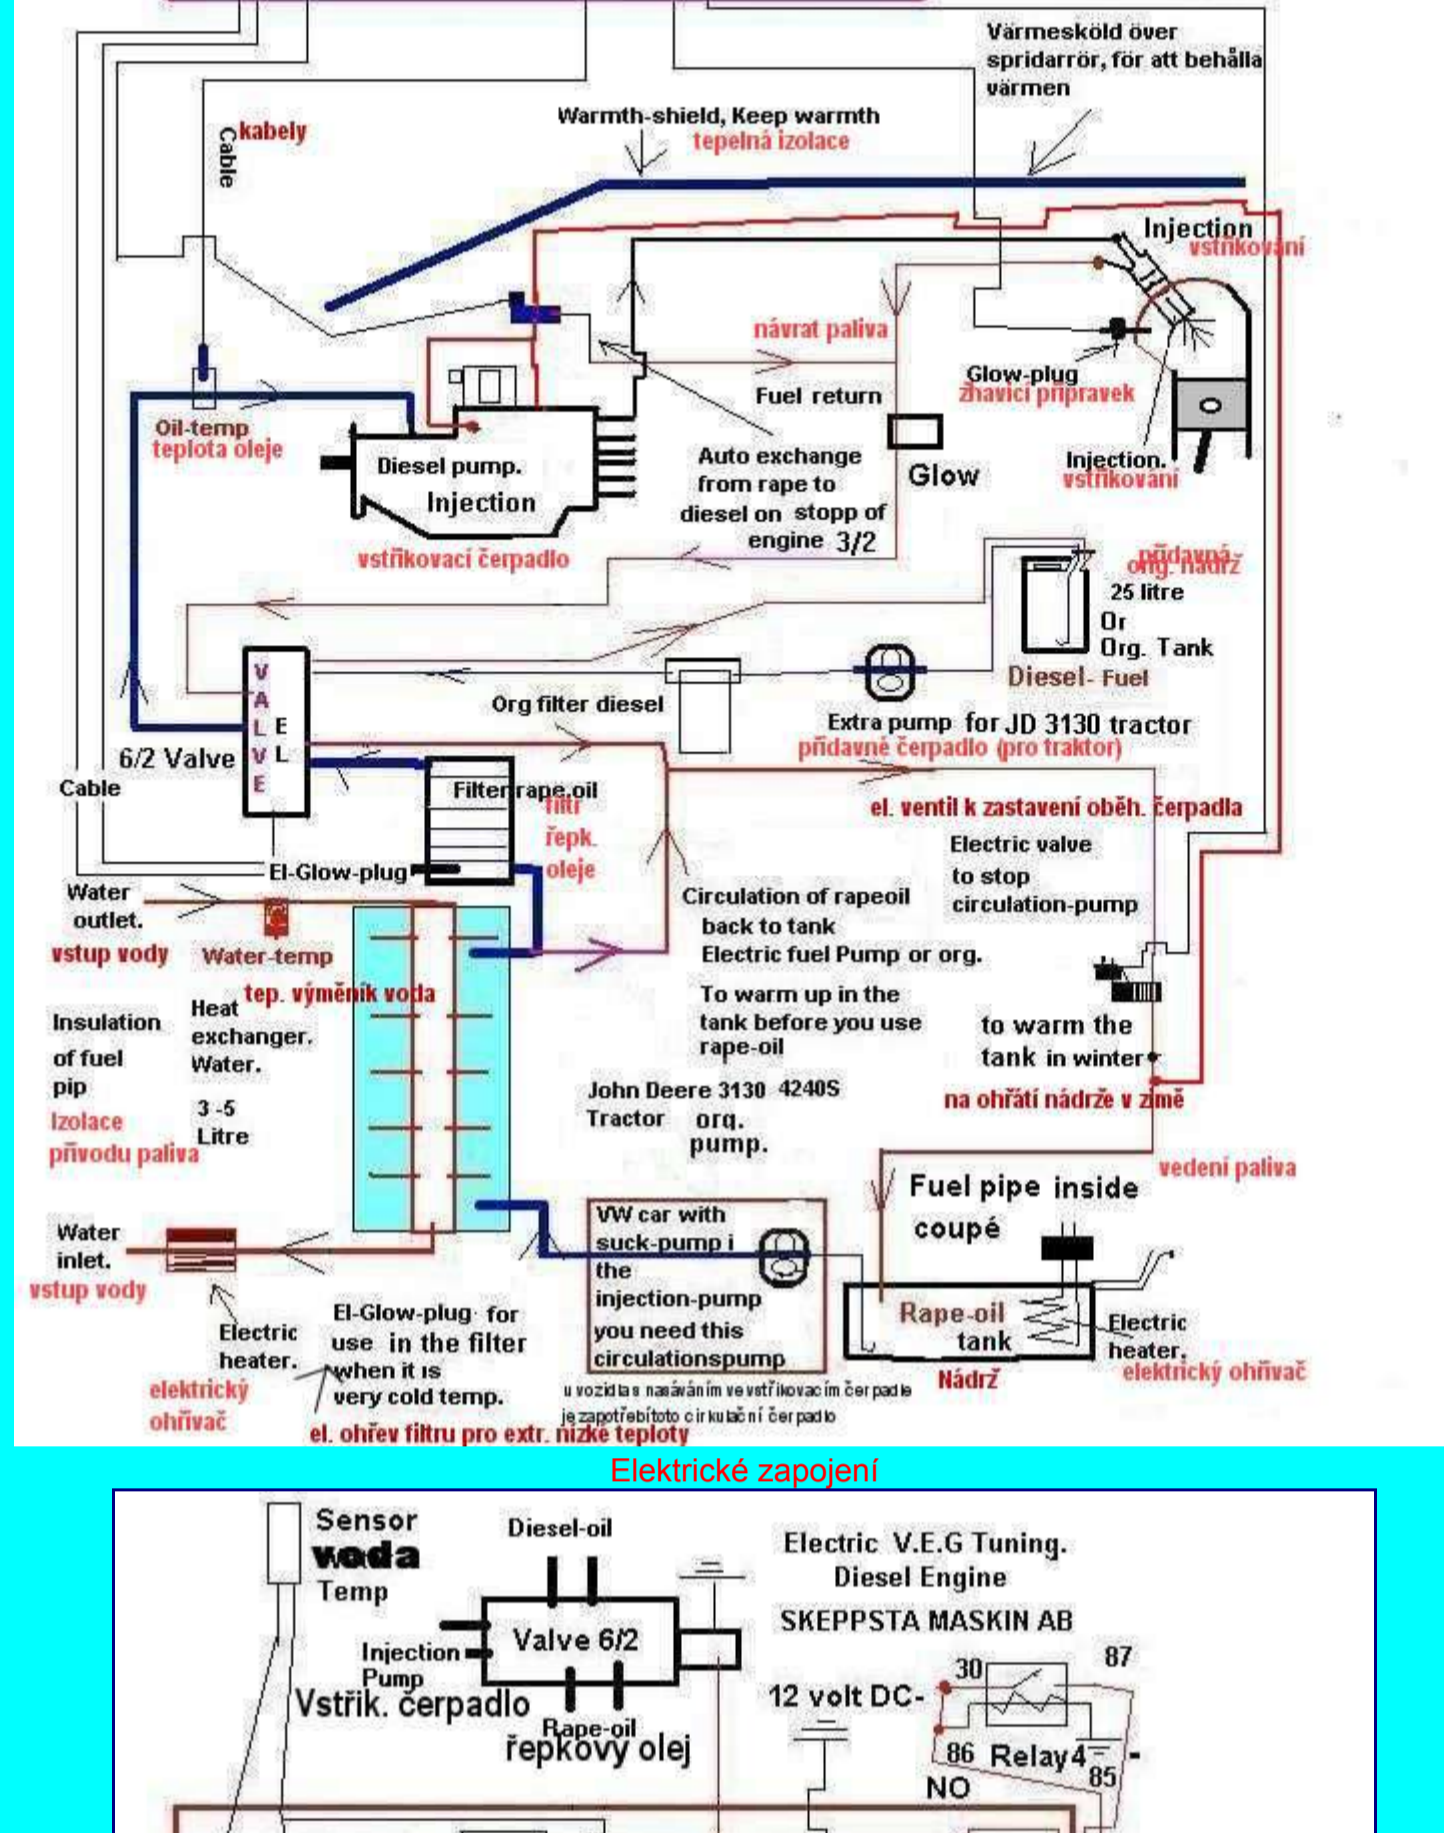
Värmesköld över spridarrör, för att behålla värmen

kabely
Cable

Warmth-shield, Keep warmth
tepelná izolace

Injection
vstřikování

návrat paliva

Fuel return

Glow-plug
žhavicí připravek

Oil-temp
teplota oleje

Diesel pump.
Injection
vstřikovací čerpadlo

Auto exchange from rape to diesel on stopp of engine 3/2

Glow

Injection.
vstřikování

přídavná-orig. nádrž
25 litre
Or
Org. Tank
Diesel- Fuel

V A L V E
E L

Org filter diesel

Extra pump for JD 3130 tractor
přídavné čerpadlo (pro traktor)

6/2 Valve

Cable

Filter rape.oil
filtr řepk. oleje

el. ventil k zastavení oběh. čerpadla

Electric valve to stop circulation-pump

El-Glow-plug

Water outlet.
vstup vody

Water-temp

Circulation of rapeoil back to tank
Electric fuel Pump or org.

tep. výměník voda

Insulation of fuel pip
Izolace přívodu paliva

Heat exchanger. Water.

3 -5 Litre

To warm up in the tank before you use rape-oil

to warm the tank in winter

na ohřátí nádrže v zimě

John Deere 3130 4240S Tractor org. pump.

vedení paliva

Fuel pipe inside coupé

Water inlet.
vstup vody

VW car with suck-pump i the injection-pump you need this circulationspump

Rape-oil tank

Electric heater.
elektrický ohřívač

Electric heater.
elektrický ohřívač

El-Glow-plug for use in the filter when it is very cold temp.

u vozidla s nasáváním ve vstřikovacím čerpadle je zapotřebí toto cirkulační čerpadlo

Nádrž

el. ohřev filtru pro extr. nízké teploty

Elektrické zapojení

Sensor
voda
Temp

Diesel-oil

Injection Pump
Vstřik. čerpadlo

Valve 6/2

Rape-oil
řepkový olej

Electric V.E.G Tuning.
Diesel Engine
SKEPPSTA MASKIN AB

12 volt DC-

30
87
86 Relay4
85
NO